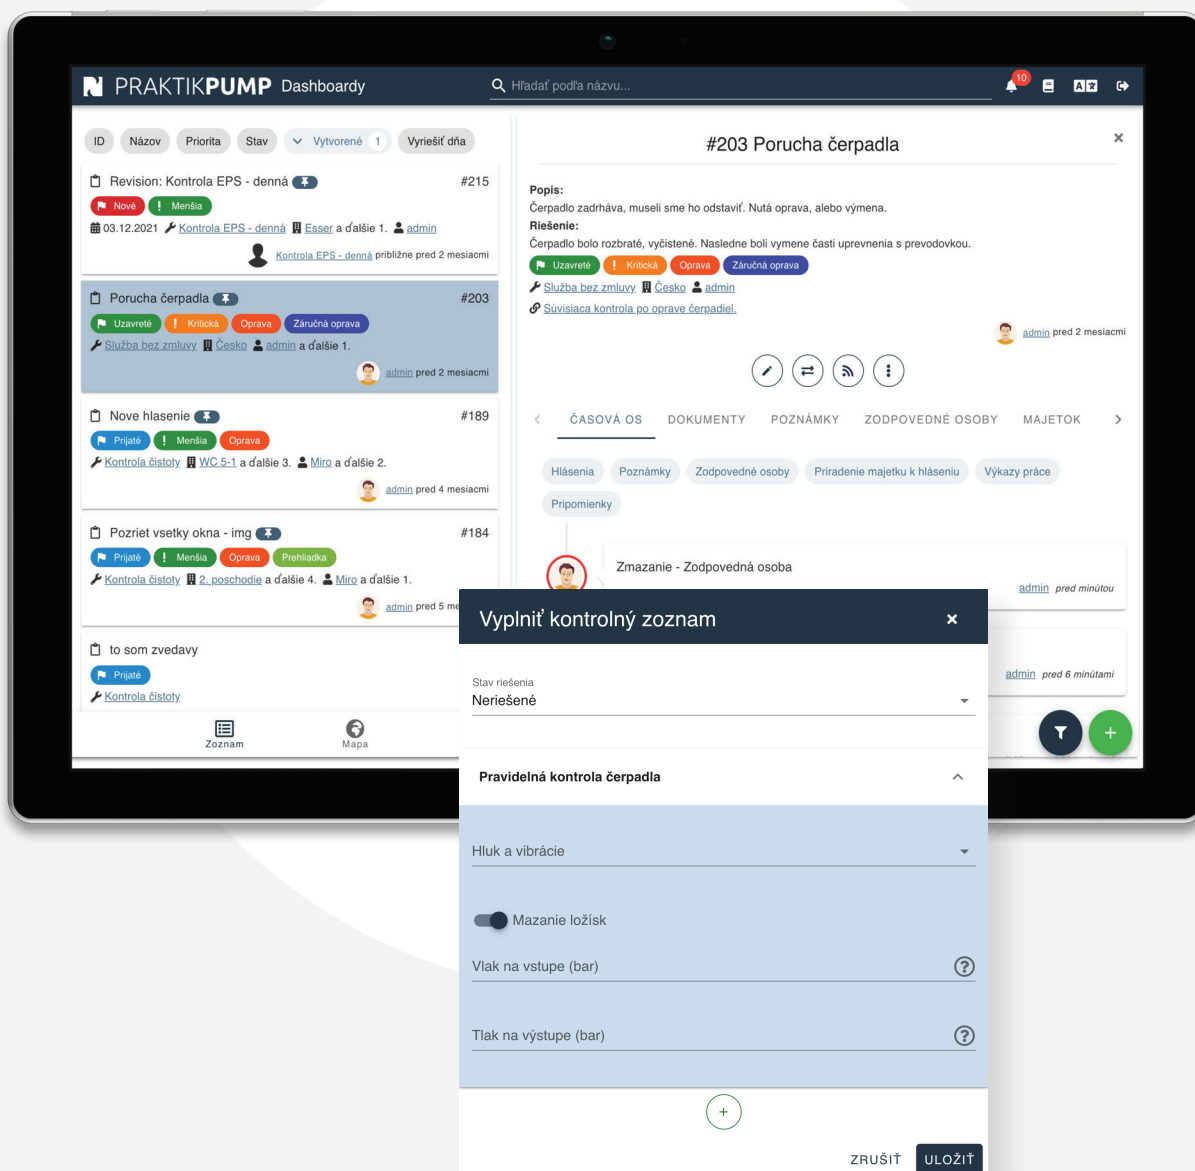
PRAKTIKPUMP Dashboardy

Hľadať podľa názvu...

10

ID Názov Priorita Stav Vytvorené 1 Vyriešiť dňa

Revision: Kontrola EPS - denná #215
Nové Menšia
03.12.2021 Kontrola EPS - denná Esser a ďalšie 1. admin
Kontrola EPS - denná približne pred 2 mesiacmi

Porucha čerpadla #203
Uzavreté Kritická Oprava Záručná oprava
Služba bez zmluvy Česko admin a ďalšie 1.
admin pred 2 mesiacmi

Nove hlasenie #189
Prijaté Menšia Oprava
Kontrola čistoty WC 5-1 a ďalšie 3. Miro a ďalšie 2.
admin pred 4 mesiacmi

Pozriet vsetky okna - img #184
Prijaté Menšia Oprava Prehliadka
Kontrola čistoty 2. poschodie a ďalšie 4. Miro a ďalšie 1.
admin pred 5 me

to som zvedavy
Prijaté
Kontrola čistoty

Zoznam Mapa

#203 Porucha čerpadla

Popis:
Čerpadlo zadrháva, museli sme ho odstaviť. Nutá oprava, alebo výmena.
Riešenie:
Čerpadlo bolo rozbraté, vyčistené. Nasledne boli vymene časti uprevnenia s prevodovkou.
Uzavreté Kritická Oprava Záručná oprava
Služba bez zmluvy Česko admin
Súvisiaca kontrola po oprave čerpadiel.

admin pred 2 mesiacmi

ČASOVÁ OS DOKUMENTY POZNÁMKY ZODPOVEDNÉ OSOBY MAJETOK

Hlásenia Poznámky Zodpovedné osoby Priradenie majetku k hláseniu Výkazy práce
Pripomienky

Zmazanie - Zodpovedná osoba
admin pred minútou

admin pred 6 minútami

Vyplniť kontrolný zoznam

Stav riešenia
Neriešené

Pravidelná kontrola čerpadla

Hluk a vibrácie

Mazanie ložísk

Vlak na vstupe (bar)

Tlak na výstupe (bar)

ZRUŠIŤ ULOŽIŤ